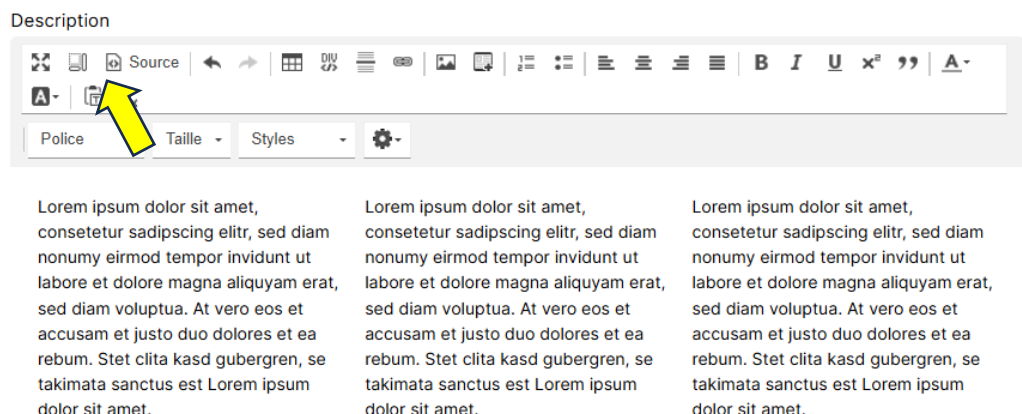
Description

Source

Police

Taille

Styles

Lorem ipsum dolor sit amet, consetetur sadipscing elitr, sed diam nonumy eirmod tempor invidunt ut labore et dolore magna aliquyam erat, sed diam voluptua. At vero eos et accusam et justo duo dolores et ea rebum. Stet clita kasd gubergren, se takimata sanctus est Lorem ipsum dolor sit amet.

Lorem ipsum dolor sit amet, consetetur sadipscing elitr, sed diam nonumy eirmod tempor invidunt ut labore et dolore magna aliquyam erat, sed diam voluptua. At vero eos et accusam et justo duo dolores et ea rebum. Stet clita kasd gubergren, se takimata sanctus est Lorem ipsum dolor sit amet.

Lorem ipsum dolor sit amet, consetetur sadipscing elitr, sed diam nonumy eirmod tempor invidunt ut labore et dolore magna aliquyam erat, sed diam voluptua. At vero eos et accusam et justo duo dolores et ea rebum. Stet clita kasd gubergren, se takimata sanctus est Lorem ipsum dolor sit amet.